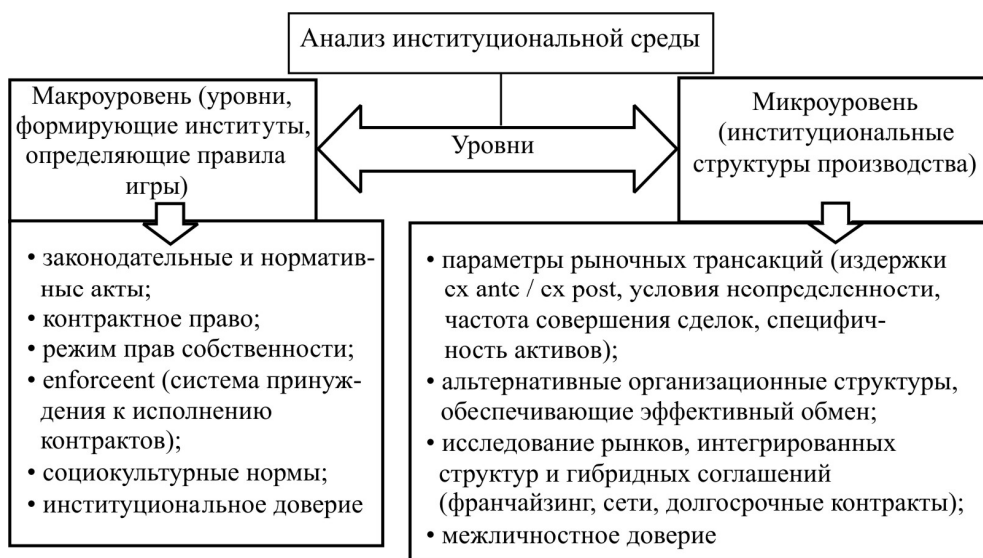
Анализ институциональной среды

Макроуровень (уровни, формирующие институты, определяющие правила игры)

Уровни

Микроуровень (институциональные структуры производства)

• законодательные и нормативные акты;
• контрактное право;
• режим прав собственности;
• enforceent (система принуждения к исполнению контрактов);
• социокультурные нормы;
• институциональное доверие

• параметры рыночных трансакций (издержки ex ante / ex post, условия неопределенности, частота совершения сделок, специфичность активов);
• альтернативные организационные структуры, обеспечивающие эффективный обмен;
• исследование рынков, интегрированных структур и гибридных соглашений (франчайзинг, сети, долгосрочные контракты);
• межличностное доверие